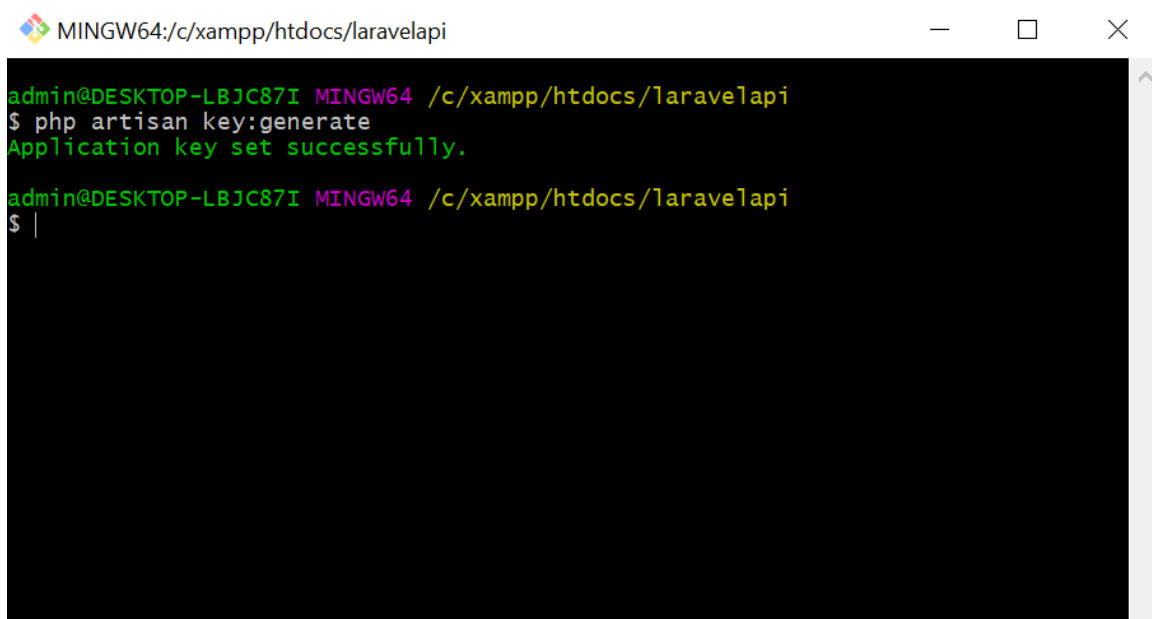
MINGW64:/c/xampp/htdocs/laravelapi

admin@DESKTOP-LBJC87I MINGW64 /c/xampp/htdocs/laravelapi
$ php artisan key:generate
Application key set successfully.

admin@DESKTOP-LBJC87I MINGW64 /c/xampp/htdocs/laravelapi
$